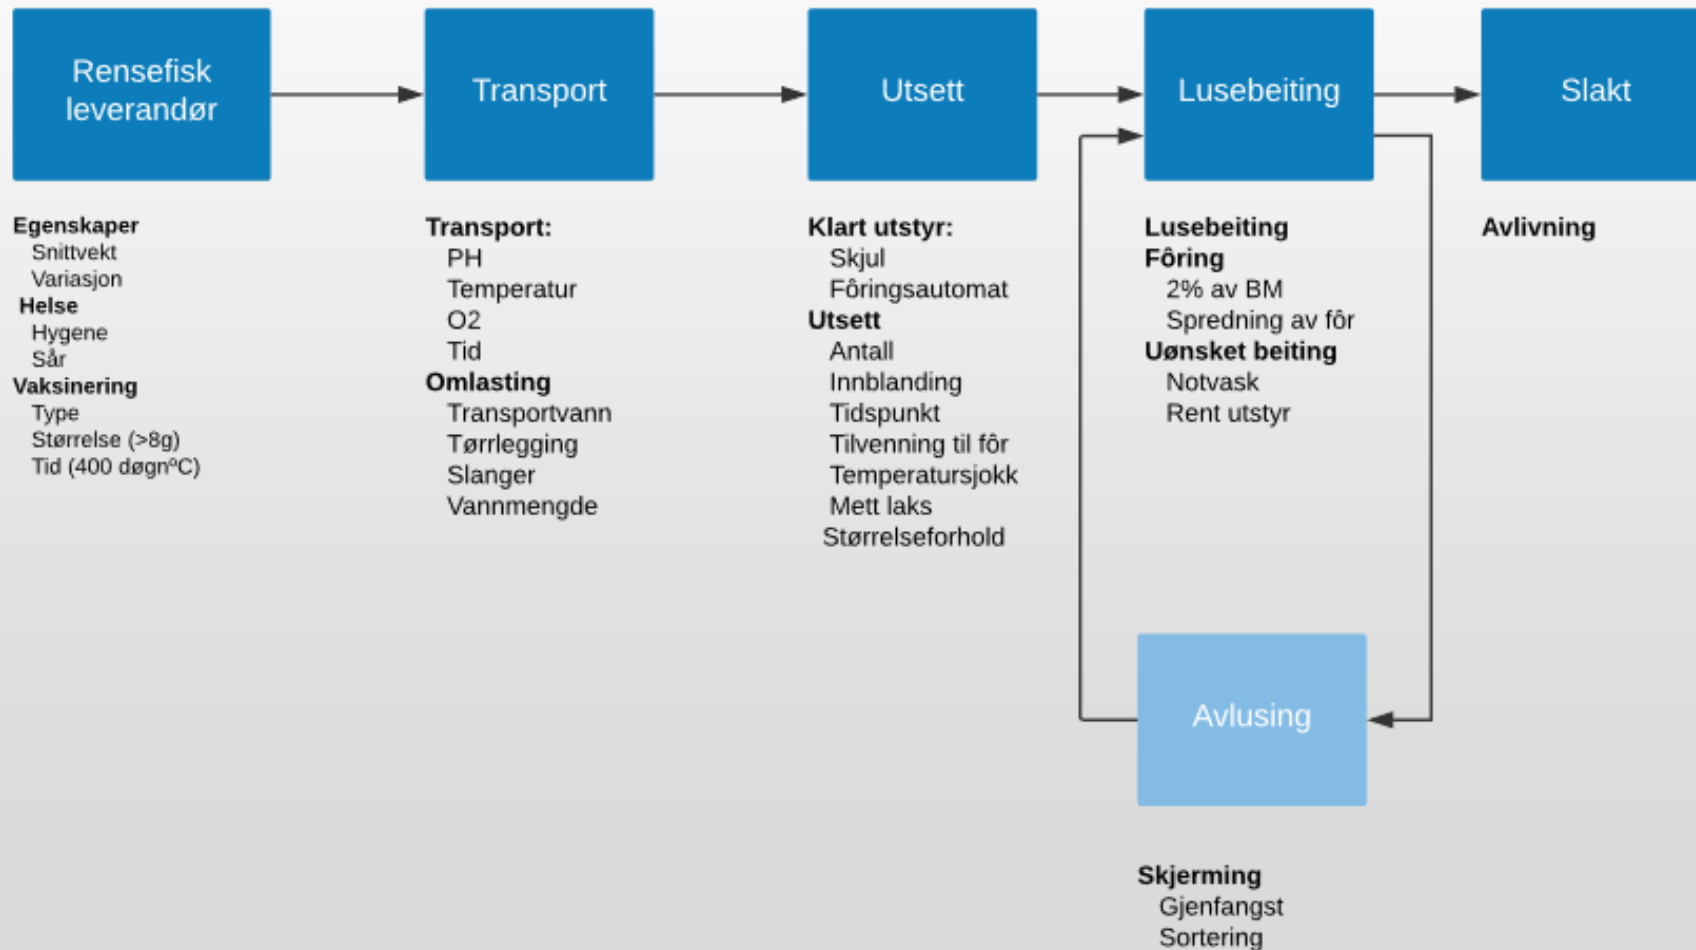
Rensefisk leverandør

Transport

Utsett

Lusebeiting

Slakt

Egenskaper
Snittvekt
Variasjon
Helse
Hygene
Sår
Vaksinering
Type
Størrelse (>8g)
Tid (400 døgn°C)

Transport:
PH
Temperatur
O2
Tid
Omlasting
Transportvann
Tørrlegging
Slanger
Vannmengde

Klart utstyr:
Skjul
Fôringsautomat
Utsett
Antall
Innblanding
Tidspunkt
Tilvenning til fôr
Temperatursjokk
Mett laks
Størrelseforhold

Lusebeiting
Fôring
2% av BM
Spredning av fôr
Uønsket beiting
Notvask
Rent utstyr

Avlivning

Avlusing

Skjerming
Gjenfangst
Sortering